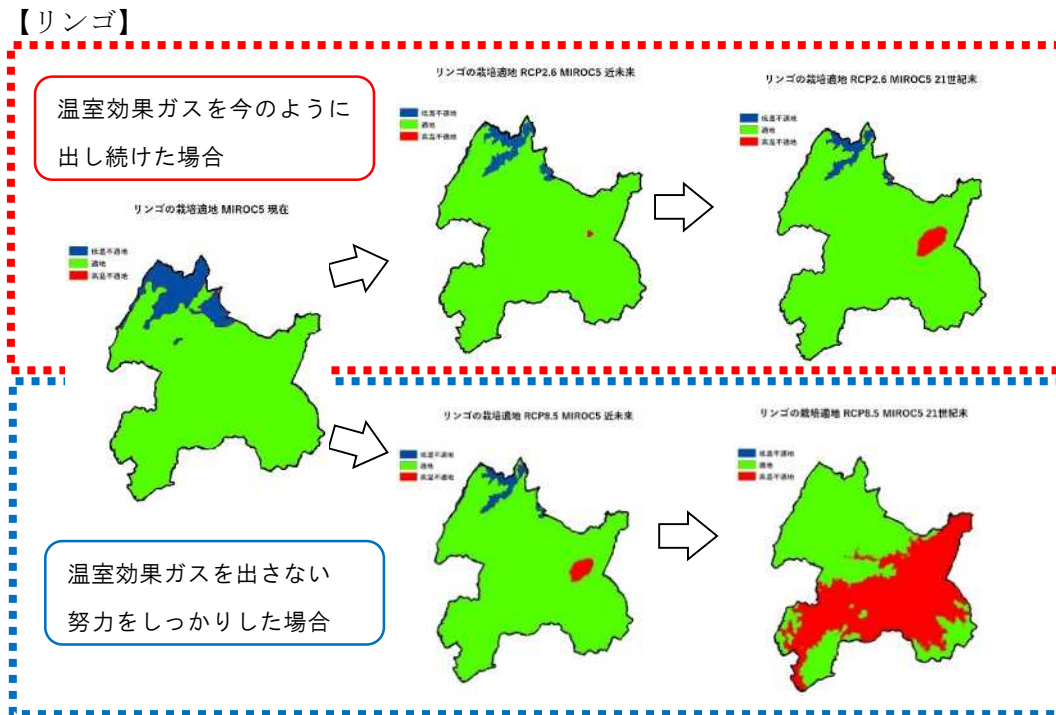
【リンゴ】

温室効果ガスを今のように出し続けた場合

リンゴの栽培適地 MIROC5 現在

低温不適地
適地
高温不適地

リンゴの栽培適地 RCP2.6 MIROC5 近未来

低温不適地
適地
高温不適地

リンゴの栽培適地 RCP2.6 MIROC5 21世紀末

低温不適地
適地
高温不適地

リンゴの栽培適地 RCP8.5 MIROC5 近未来

低温不適地
適地
高温不適地

リンゴの栽培適地 RCP8.5 MIROC5 21世紀末

低温不適地
適地
高温不適地

温室効果ガスを出さない努力をしっかりした場合